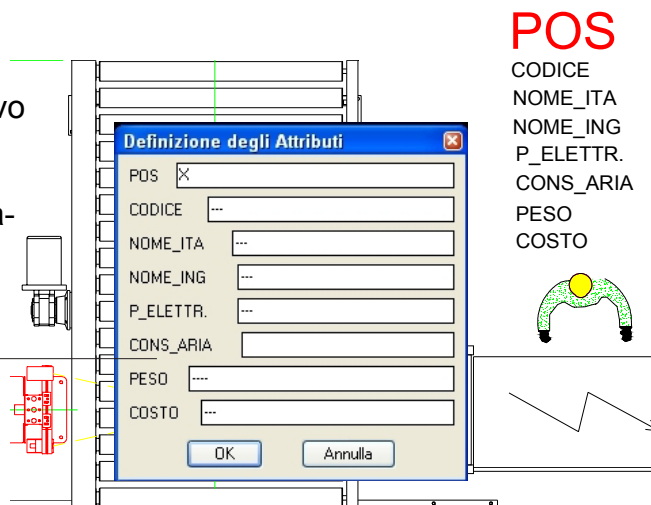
POS
CODICE
NOME_ITA
NOME_ING
P_ELETTR.
CONS_ARIA
PESO
COSTO

vo

n-

Definizione degli Attributi

| | |
|---|---|
| POS | X |
| CODICE | --- |
| NOME_ITA | --- |
| NOME_ING | --- |
| P_ELETTR. | --- |
| CONS_ARIA | |
| PESO | ---- |
| COSTO | --- |

OK
Annulla